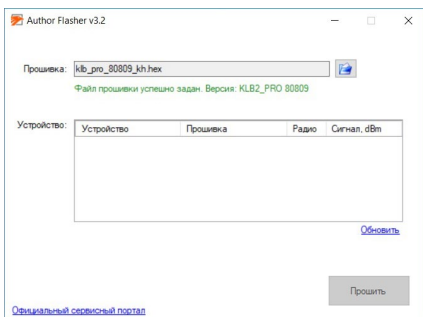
Author Flasher v3.2

Прошивка: klb_pro_80809_kh.hex

Файл прошивки успешно задан. Версия: KLB2_PRO 80809

Устройство:

| Устройство | Прошивка | Радио | Сигнал, dBm |
|---|---|---|---|

Обновить

Прошить

Официальный сервисный портал